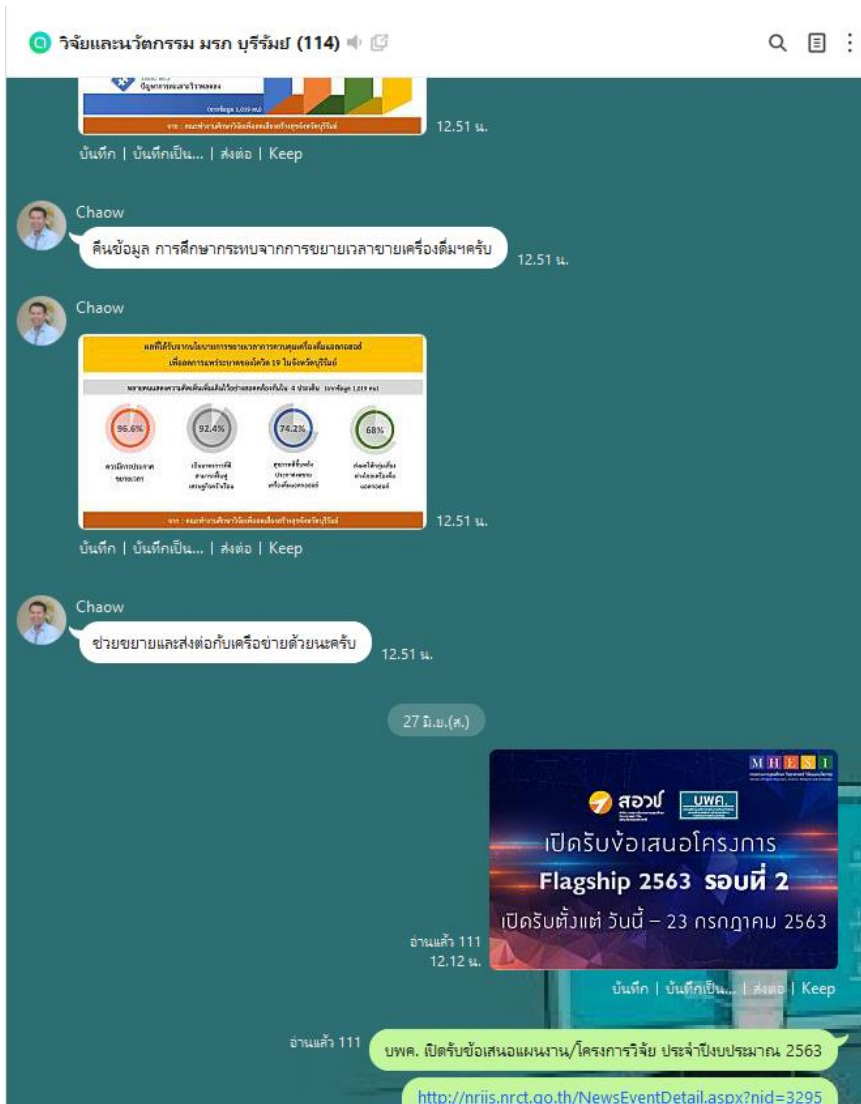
วิจัยและนวัตกรรม มรภ บุรีรัมย์ (114)

ปัญหาการขาดแคลนวัตถุดิบ

(จากข้อมูล 1,019 คน)

จาก : คณะทำงานศึกษาวิจัยเพื่อลดและเลิกเหล้าจังหวัดบุรีรัมย์

12.51 น.

บันทึก | บันทึกเป็น... | ส่งต่อ | Keep

Chaow

คืนข้อมูล การศึกษากระทบจากการขยายเวลาขายเครื่องดื่มฯครับ

12.51 น.

Chaow

ผลที่ได้รับจากนโยบายการขยายเวลาการควบคุมเครื่องดื่มแอลกอฮอล์ เพื่อลดการแพร่ระบาดของโควิด 19 ในจังหวัดบุรีรัมย์

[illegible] (จากข้อมูล 1,019 คน)

96.6%

92.4%

74.2%

68%

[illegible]

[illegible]

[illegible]

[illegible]

จาก : คณะทำงานศึกษาวิจัยเพื่อลดและเลิกเหล้าจังหวัดบุรีรัมย์

12.51 น.

บันทึก | บันทึกเป็น... | ส่งต่อ | Keep

Chaow

ช่วยขยายและส่งต่อกับเครือข่ายด้วยนะครับ

12.51 น.

27 มิ.ย.(ส.)

MHESI

สอวช

บพค.

เปิดรับข้อเสนอโครงการ

Flagship 2563 รอบที่ 2

เปิดรับตั้งแต่ วันนี้ – 23 กรกฎาคม 2563

อ่านแล้ว 111
12.12 น.

บันทึก | บันทึกเป็น... | ส่งต่อ | Keep

อ่านแล้ว 111

บพค. เปิดรับข้อเสนอแผนงาน/โครงการวิจัย ประจำปีงบประมาณ 2563

http://nriis.nrct.go.th/NewsEventDetail.aspx?nid=3295